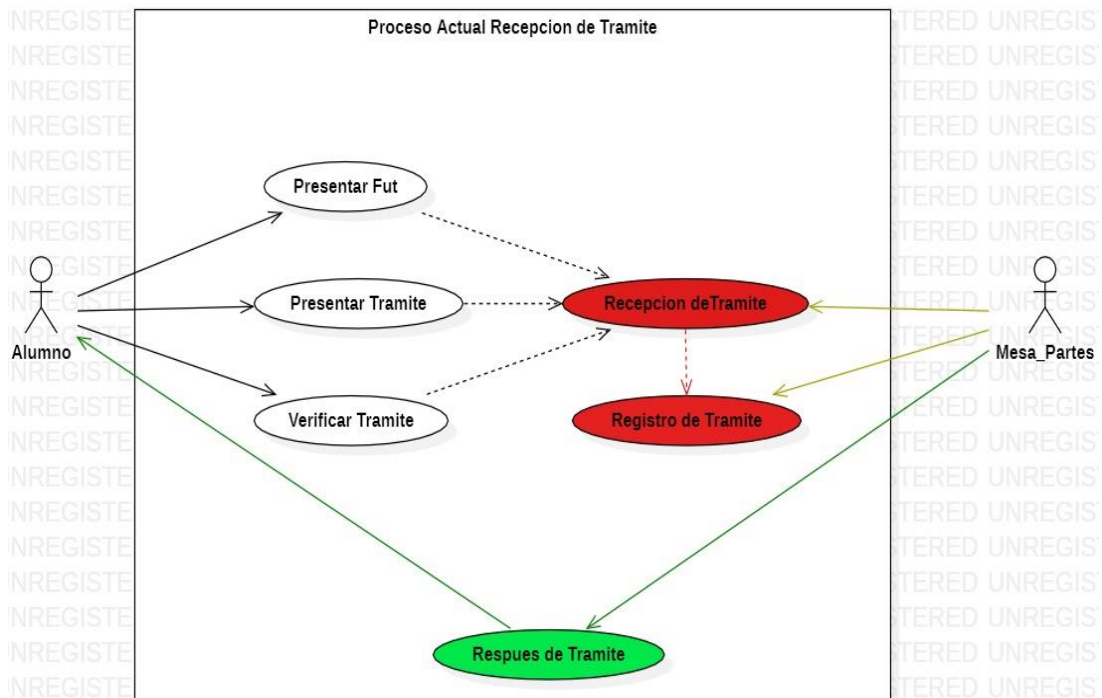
Proceso Actual Recepcion de Tramite

Presentar Fut

Presentar Tramite

Verificar Tramite

Recepcion deTramite

Registro de Tramite

Respues de Tramite

Alumno

Mesa_Partes

INREGISTE INREGISTE INREGISTE INREGISTE INREGISTE INREGISTE INREGISTE INREGISTE INREGISTE INREGISTE INREGISTE INREGISTE INREGISTE INREGISTE INREGISTE INREGISTE INREGISTE INREGISTE INREGISTE INREGISTE

STERED UNREGIST STERED UNREGIST STERED UNREGIST STERED UNREGIST STERED UNREGIST STERED UNREGIST STERED UNREGIST STERED UNREGIST STERED UNREGIST STERED UNREGIST STERED UNREGIST STERED UNREGIST STERED UNREGIST STERED UNREGIST STERED UNREGIST STERED UNREGIST STERED UNREGIST STERED UNREGIST STERED UNREGIST STERED UNREGIST